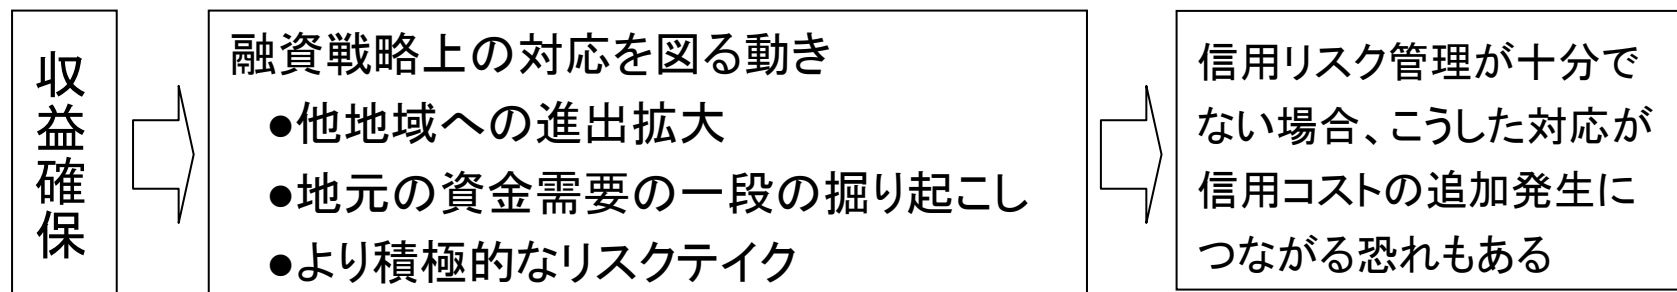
収益確保

融資戦略上の対応を図る動き
●他地域への進出拡大
●地元の資金需要の一段の掘り起こし
●より積極的なリスクテイク

信用リスク管理が十分でない場合、こうした対応が信用コストの追加発生につながる恐れもある